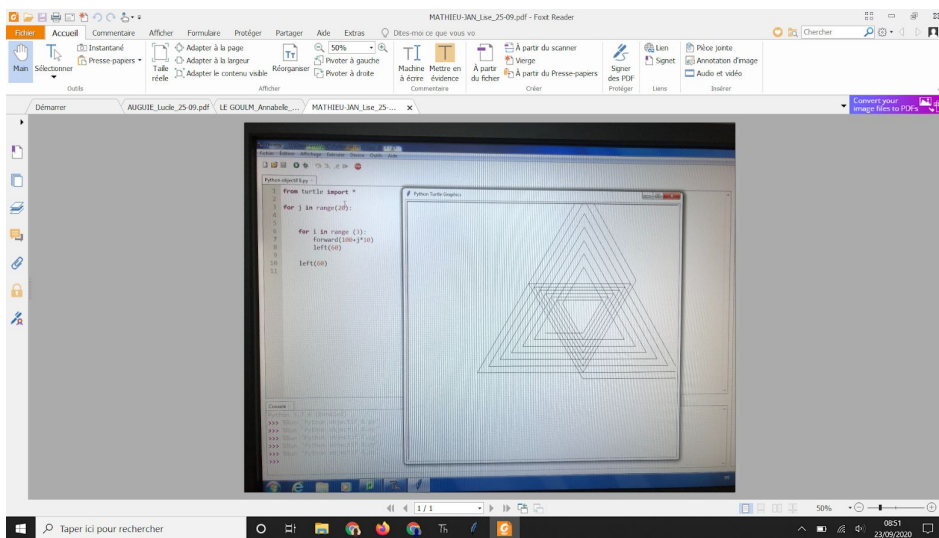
MATHIEU-JAN_Lise_25-09.pdf - Foxit Reader

Fichier Accueil Commentaire Afficher Formulaire Protéger Partager Aide Extras Dites-moi ce que vous vo

Chercher

Main Sélectionner
Instantané
Presse-papiers
Outils

Taille réelle
Adapter à la page
Adapter à la largeur
Adapter le contenu visible
Réorganiser
50%
Pivoter à gauche
Pivoter à droite
Afficher

Machine à écrire
Mettre en évidence
Commentaire

À partir du fichier
À partir du scanner
Vierge
À partir du Presse-papiers
Créer

Signer des PDF
Protéger

Lien
Signet
Liens

Pièce jointe
Annotation d'image
Audio et vidéo
Insérer

Convert your image files to PDFs

Démarrer
AUGUIE_Lucie_25-09.pdf
LE GOULM_Annabelle_...
MATHIEU-JAN_Lise_25-...

Python objectif 6.py

from turtle import *

for j in range(20):

    for i in range (3):
        forward(100+j*10)
        left(60)

    left(60)

Python Turtle Graphics

Console

1 / 1

50%

Taper ici pour rechercher

08:51
23/09/2020